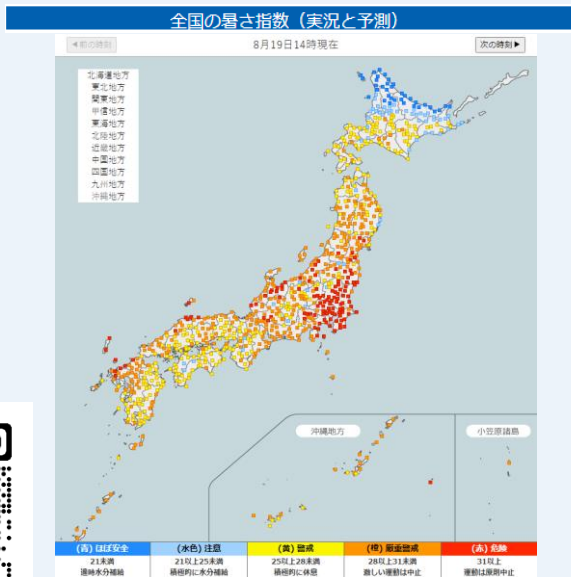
全国の暑さ指数（実況と予測）

◀前の時刻

8月19日14時現在

次の時刻▶

北海道地方
東北地方
関東地方
甲信地方
東海地方
北陸地方
近畿地方
中国地方
四国地方
九州地方
沖縄地方

沖縄地方

小笠原諸島

| (青) ほぼ安全 | (水色) 注意 | (黄) 警戒 | (橙) 厳重警戒 | (赤) 危険 |
|---|---|---|---|---|
| 21未満 | 21以上25未満 | 25以上28未満 | 28以上31未満 | 31以上 |
| 適時水分補給 | 積極的に水分補給 | 積極的に休息 | 激しい運動は中止 | 運動は原則中止 |